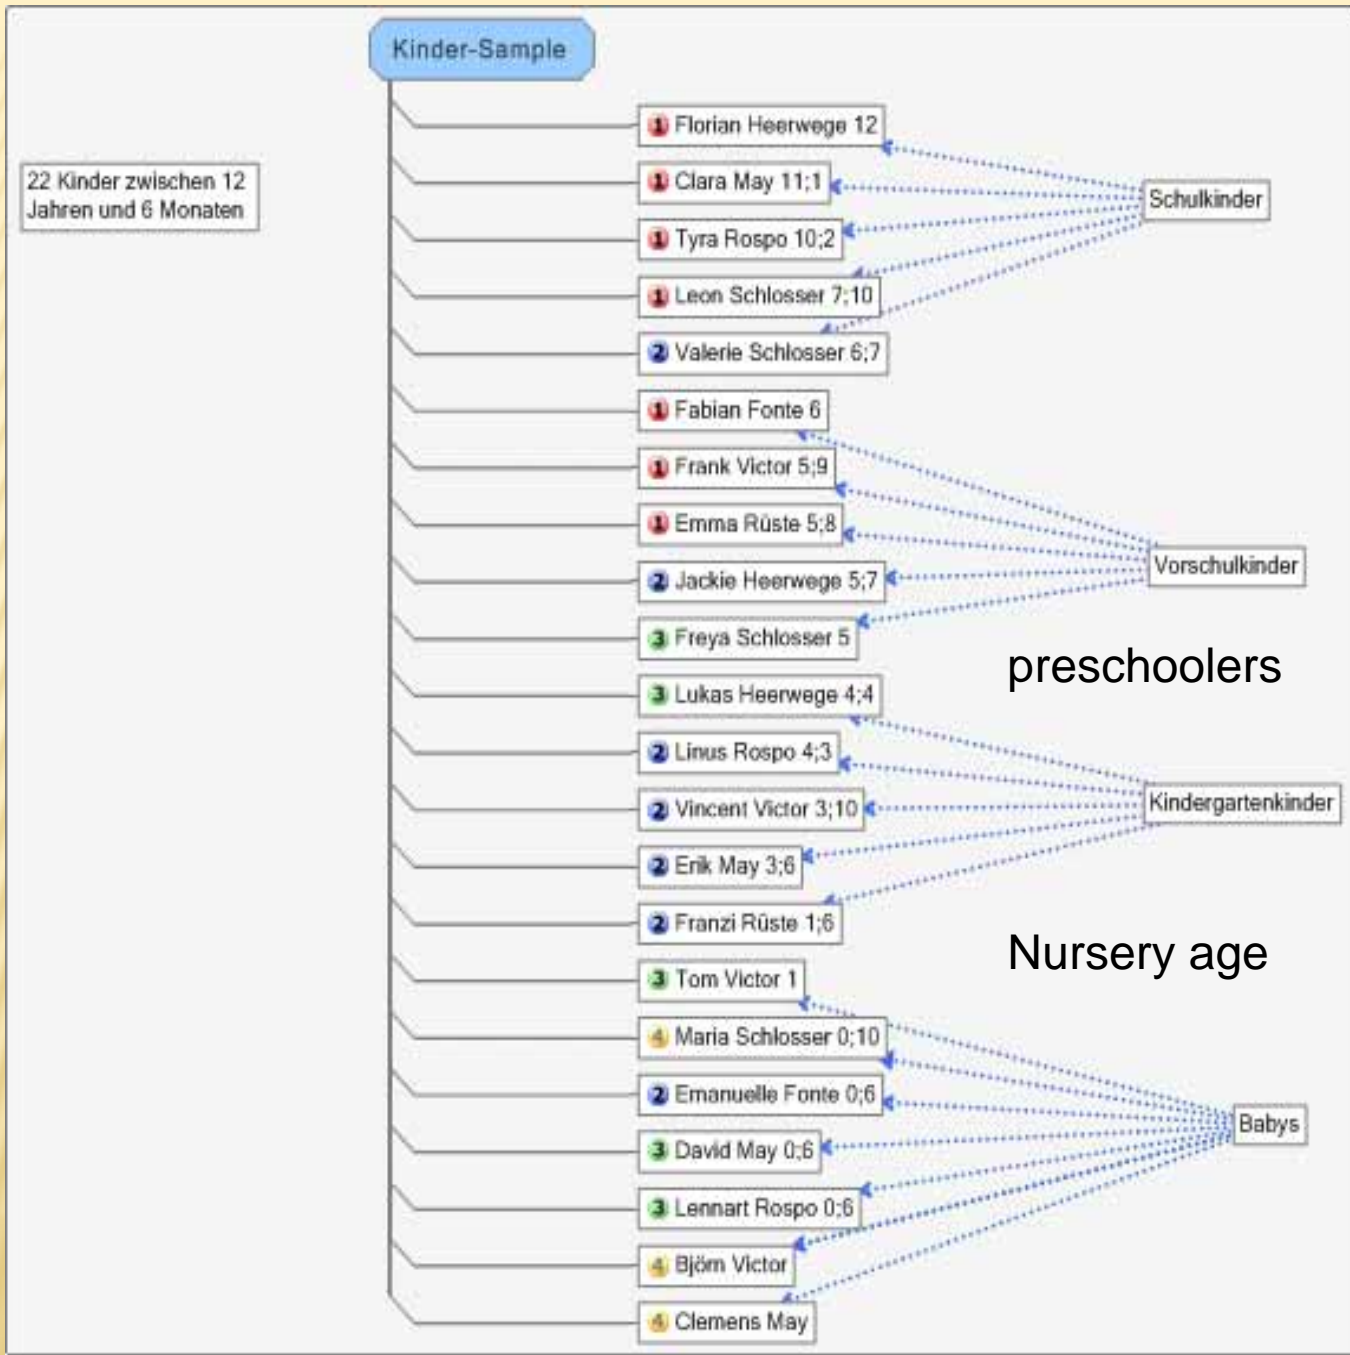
Kinder-Sample

22 Kinder zwischen 12 Jahren und 6 Monaten

1 Florian Heerwege 12
1 Clara May 11;1
1 Tyra Rospo 10;2
1 Leon Schlosser 7;10
2 Valerie Schlosser 6;7
1 Fabian Fonte 6
1 Frank Victor 5;9
1 Emma Rüste 5;8
2 Jackie Heerwege 5;7
3 Freya Schlosser 5
3 Lukas Heerwege 4;4
2 Linus Rospo 4;3
2 Vincent Victor 3;10
2 Erik May 3;6
2 Franzi Rüste 1;6
3 Tom Victor 1
4 Maria Schlosser 0;10
2 Emanuelle Fonte 0;6
3 David May 0;6
3 Lennart Rospo 0;6
4 Björn Victor
4 Clemens May

Schulkinder

Vorschulkinder

preschoolers

Kindergartenkinder

Nursery age

Babys